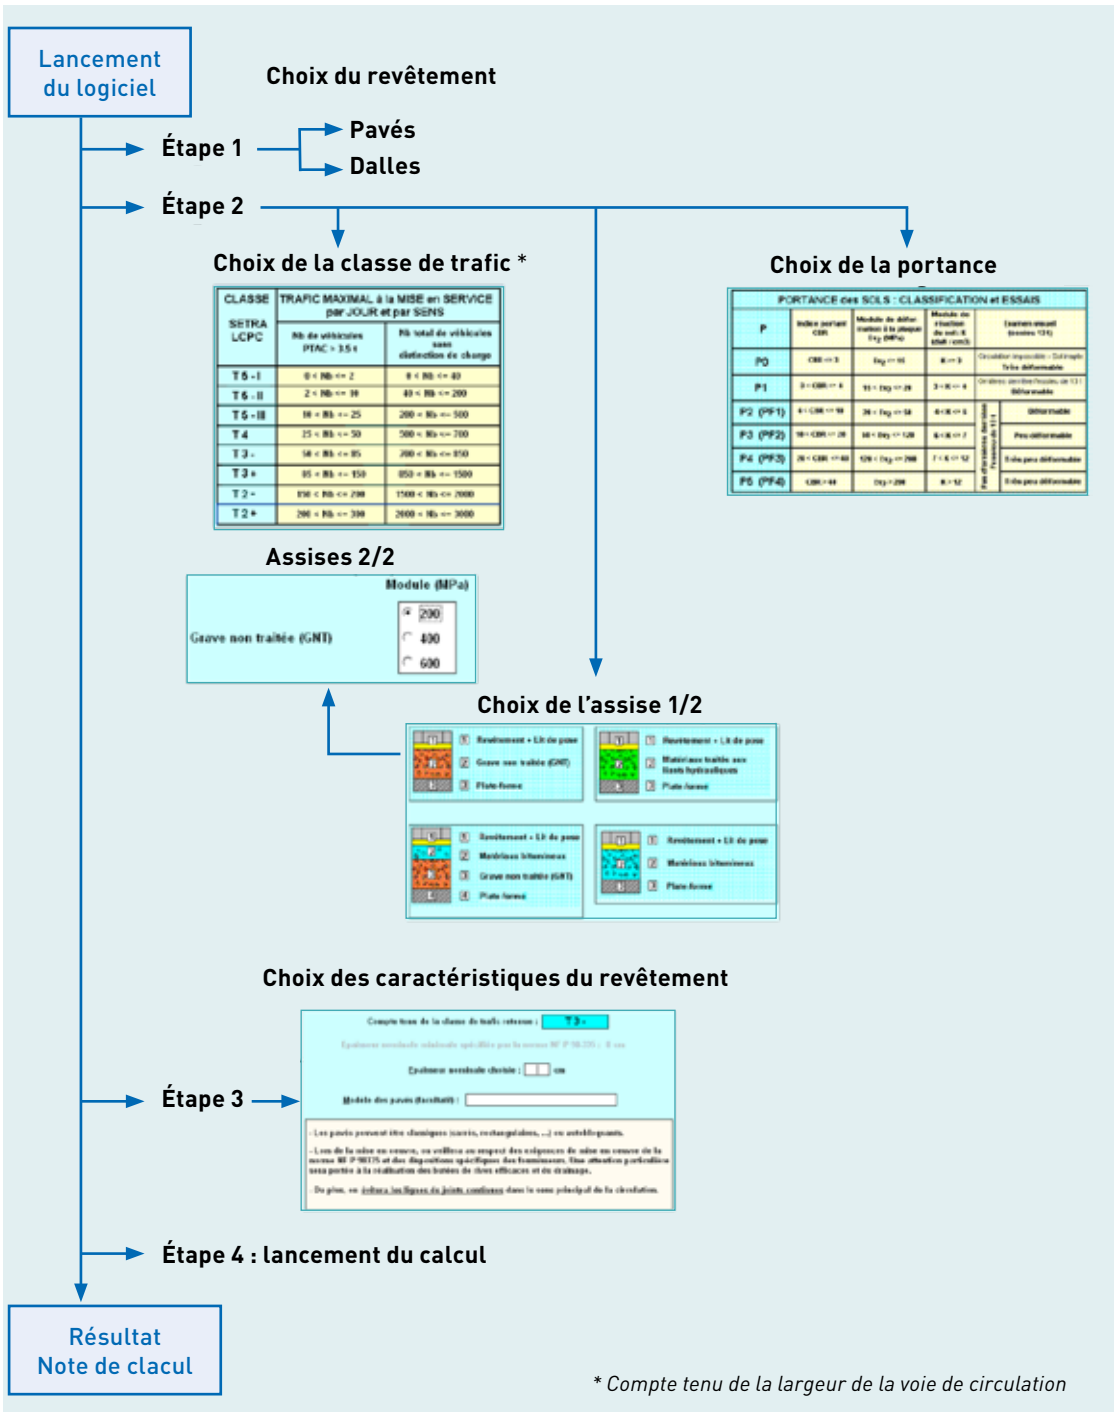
Lancement du logiciel

Choix du revêtement

Étape 1

Pavés

Dalles

Étape 2

Choix de la classe de trafic *

| CLASSE SETRA LCPC | TRAFIC MAXIMAL à la MISE en SERVICE par JOUR et par SENS Nb de véhicules PTAC > 3.5 t | Nb total de véhicules sans distinction de charge |
|---|---|---|
| T5-I | 0 < Nb <= 2 | 0 < Nb <= 40 |
| T5-II | 2 < Nb <= 10 | 40 < Nb <= 200 |
| T5-III | 10 < Nb <= 25 | 200 < Nb <= 500 |
| T4 | 25 < Nb <= 50 | 500 < Nb <= 700 |
| T3- | 50 < Nb <= 85 | 700 < Nb <= 850 |
| T3+ | 85 < Nb <= 150 | 850 < Nb <= 1500 |
| T2- | 150 < Nb <= 200 | 1500 < Nb <= 2000 |
| T2+ | 200 < Nb <= 300 | 2000 < Nb <= 3000 |

Choix de la portance

PORTANCE des SOLS : CLASSIFICATION et ESSAIS

| P | Indice portant CBR | Module de déformation à la plaque Ev2 (MPa) | Module de réaction du sol K (daN/cm3) | Examen visuel (essieu 13t) |
|---|---|---|---|---|
| P0 | CBR <= 3 | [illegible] | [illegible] | Circulation impossible - Sol inapte |
| P1 | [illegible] | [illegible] | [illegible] | Très déformable |
| P2 (PF1) | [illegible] | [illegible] | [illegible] | Déformable |
| P3 (PF2) | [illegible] | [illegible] | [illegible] | Peu déformable |
| P4 (PF3) | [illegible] | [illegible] | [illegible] | Sols peu déformables |
| P5 (PF4) | CBR > 40 | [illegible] | K > 12 | Sols peu déformables |

Assises 2/2

Module (MPa)

Grave non traitée (GNT)

200

400

600

Choix de l'assise 1/2

Revêtement + Lit de pose
Grave non traitée (GNT)
Plate-forme

Revêtement + Lit de pose
Matériaux traités aux liants hydrauliques
Plate-forme

Revêtement + Lit de pose
Matériaux bitumineux
Grave non traitée (GNT)
Plate-forme

Revêtement + Lit de pose
Matériaux bitumineux
Plate-forme

Choix des caractéristiques du revêtement

Étape 3

Compte tenu de la classe de trafic retenue : T3+

Epaisseur nominale choisie : cm

Modèle des pavés (facultatif) :

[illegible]

Étape 4 : lancement du calcul

Résultat
Note de clacul

* Compte tenu de la largeur de la voie de circulation